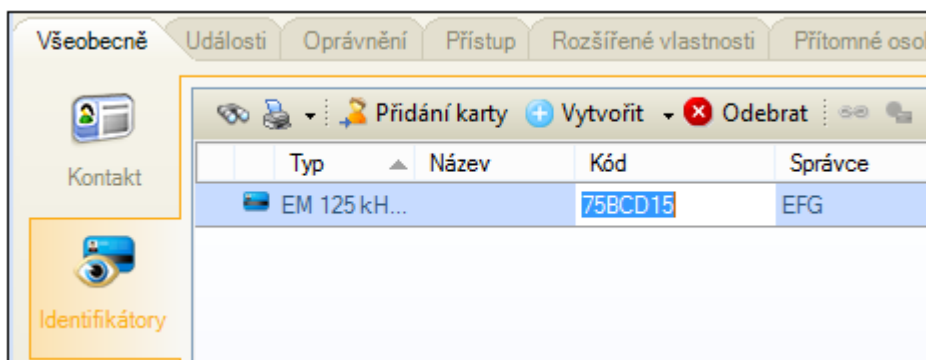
Všeobecně | Události | Oprávnění | Přístup | Rozšířené vlastnosti | Přítomné osol

Kontakt

Identifikátory

Přidání karty | Vytvořit | Odebrat

| Typ | Název | Kód | Správce |
|---|---|---|---|
| EM 125 kH... | | 75BCD15 | EFG |